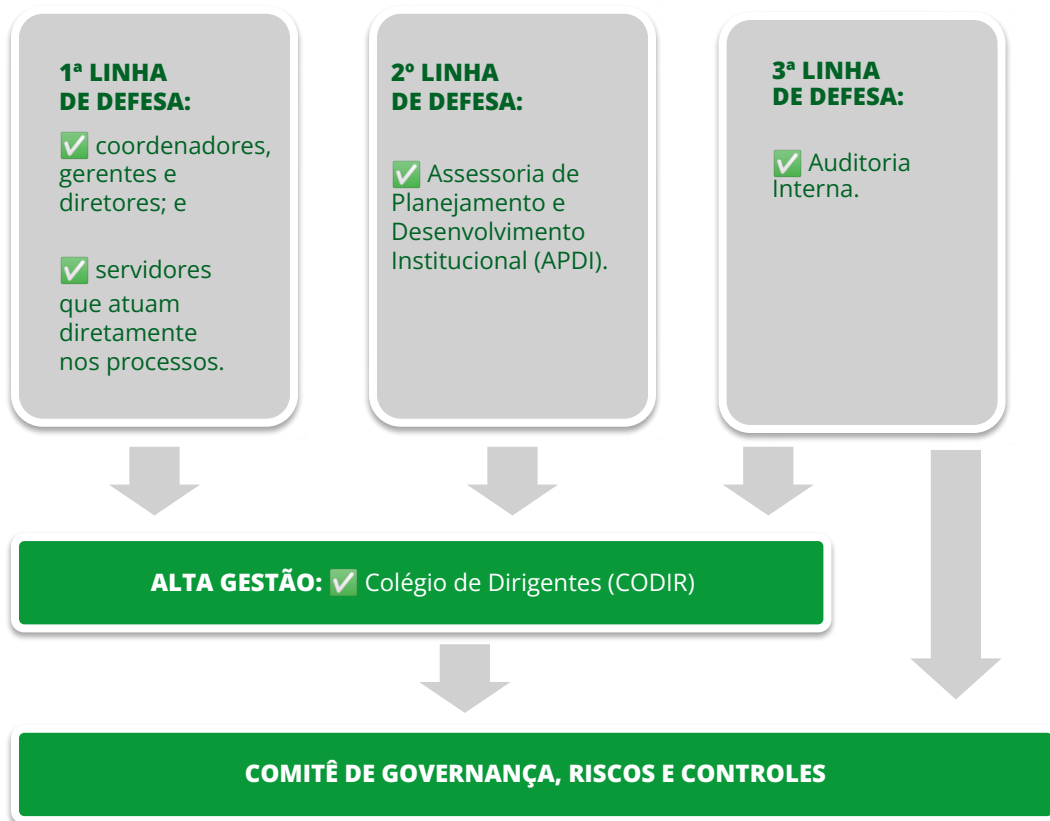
1ª LINHA DE DEFESA:

✅ coordenadores, gerentes e diretores; e

✅ servidores que atuam diretamente nos processos.

2º LINHA DE DEFESA:

✅ Assessoria de Planejamento e Desenvolvimento Institucional (APDI).

3ª LINHA DE DEFESA:

✅ Auditoria Interna.

ALTA GESTÃO: ✅ Colégio de Dirigentes (CODIR)

COMITÊ DE GOVERNANÇA, RISCOS E CONTROLES